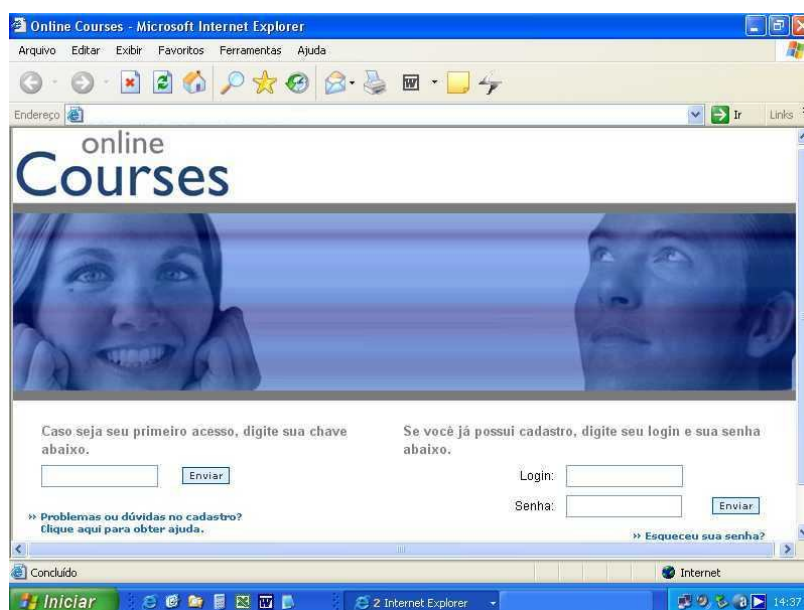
Online Courses - Microsoft Internet Explorer

Arquivo Editar Exibir Favoritos Ferramentas Ajuda

Endereço

Ir Links

online
Courses

Caso seja seu primeiro acesso, digite sua chave abaixo.

Enviar

» Problemas ou dúvidas no cadastro?
Clique aqui para obter ajuda.

Se você já possui cadastro, digite seu login e sua senha abaixo.

Login:

Senha:

Enviar

» Esqueceu sua senha?

Concluído

Internet

Iniciar

2 Internet Explorer

14:37